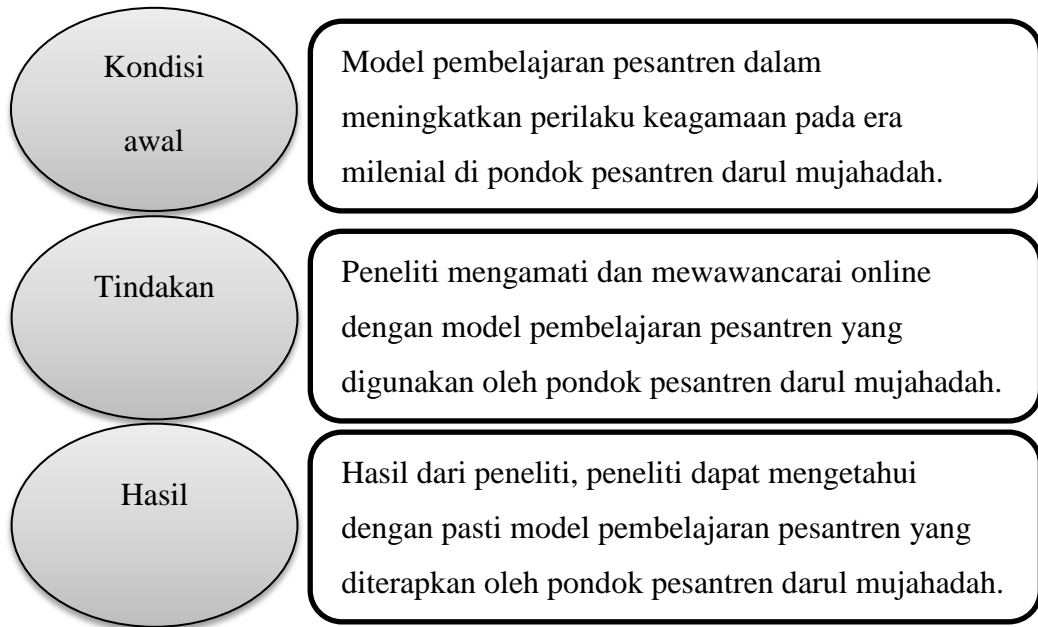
Kondisi awal

Model pembelajaran pesantren dalam meningkatkan perilaku keagamaan pada era milenial di pondok pesantren darul mujahadah.

Tindakan

Peneliti mengamati dan mewawancarai online dengan model pembelajaran pesantren yang digunakan oleh pondok pesantren darul mujahadah.

Hasil

Hasil dari peneliti, peneliti dapat mengetahui dengan pasti model pembelajaran pesantren yang diterapkan oleh pondok pesantren darul mujahadah.